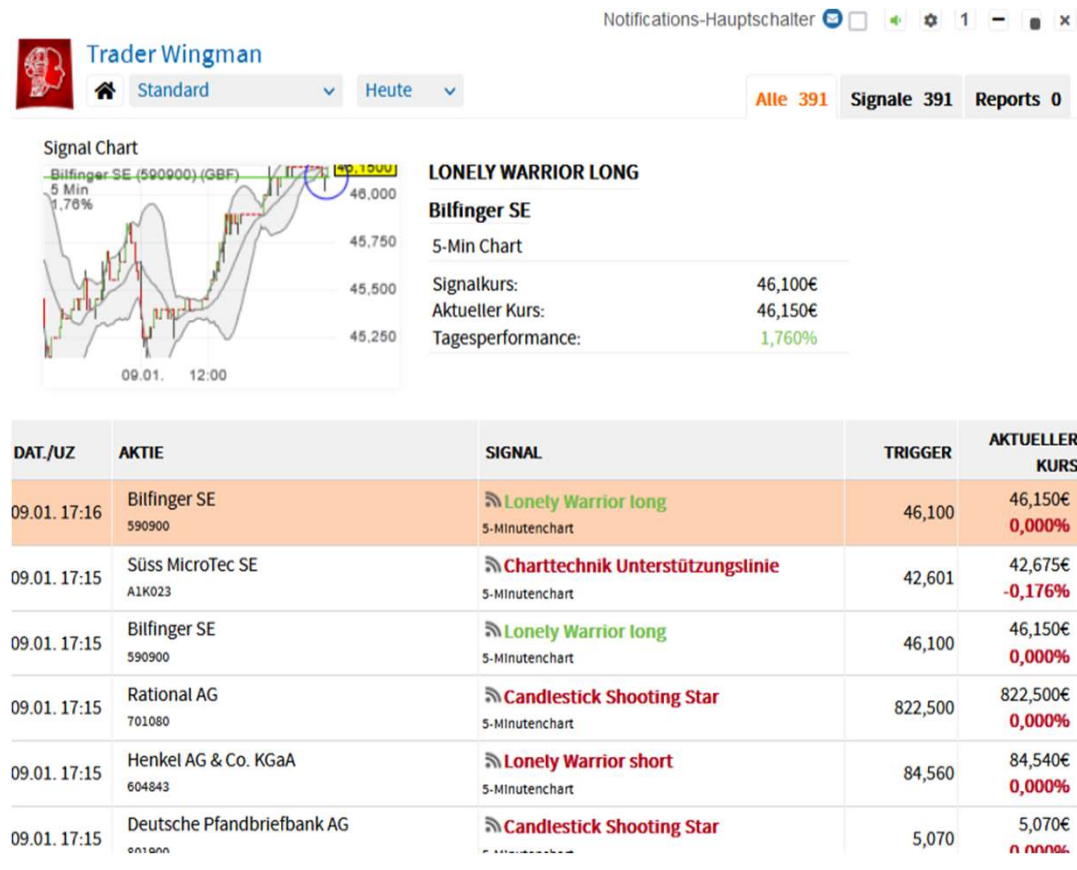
Notifications-Hauptschalter 1 – ×

Trader Wingman

Standard Heute

Alle 391 Signale 391 Reports 0

Signal Chart

Bilfinger SE (590900) (GBF)
5 Min
1,76%

46,1500
46,000
45,750
45,500
45,250
09.01. 12:00

LONELY WARRIOR LONG

Bilfinger SE

5-Min Chart

| Signalkurs: | 46,100€ |
|---|---|
| Aktueller Kurs: | 46,150€ |
| Tagesperformance: | 1,760% |

| DAT./UZ | AKTIE | SIGNAL | TRIGGER | AKTUELLER KURS |
|---|---|---|---|---|
| 09.01. 17:16 | Bilfinger SE 590900 | Lonely Warrior long 5-Minutenchart | 46,100 | 46,150€ 0,000% |
| 09.01. 17:15 | Süss MicroTec SE A1K023 | Charttechnik Unterstützungslinie 5-Minutenchart | 42,601 | 42,675€ -0,176% |
| 09.01. 17:15 | Bilfinger SE 590900 | Lonely Warrior long 5-Minutenchart | 46,100 | 46,150€ 0,000% |
| 09.01. 17:15 | Rational AG 701080 | Candlestick Shooting Star 5-Minutenchart | 822,500 | 822,500€ 0,000% |
| 09.01. 17:15 | Henkel AG & Co. KGaA 604843 | Lonely Warrior short 5-Minutenchart | 84,560 | 84,540€ 0,000% |
| 09.01. 17:15 | Deutsche Pfandbriefbank AG 801900 | Candlestick Shooting Star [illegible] | 5,070 | 5,070€ 0,000% |